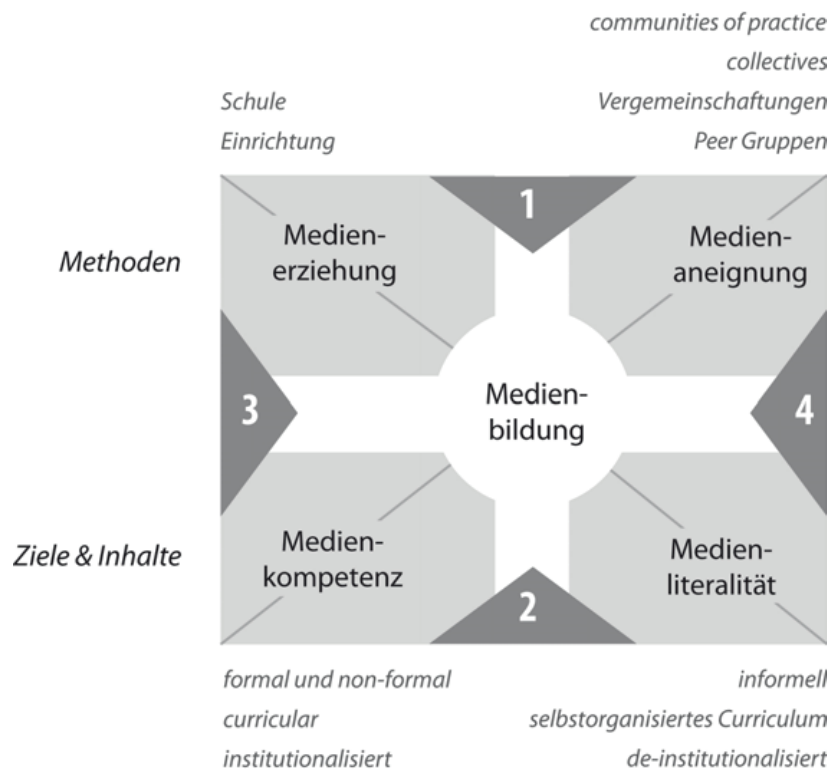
communities of practice
collectives
Vergemeinschaftungen
Peer Gruppen

Schule
Einrichtung

1

Methoden

Medienerziehung

Medienaneignung

3

Medienbildung

4

Ziele & Inhalte

Medienkompetenz

Medienliteralität

2

formal und non-formal
curricular
institutionalisiert

informell
selbstorganisiertes Curriculum
de-institutionalisiert